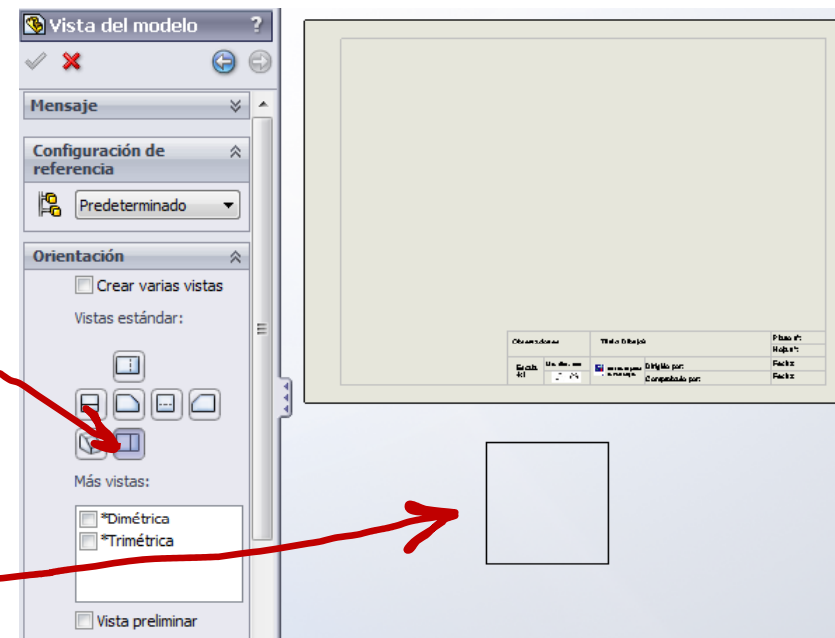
Vista del modelo ?

Mensaje

Configuración de referencia

Predeterminado

Orientación

Crear varias vistas

Vistas estándar:

Más vistas:

*Dimétrica

*Trimétrica

Vista preliminar

| Observaciones | Título Dibujo: | | Plano nº: |
|---|---|---|---|
| | | | Hoja nº: |
| Escala 4:1 | Unidades mm | Dirigido por: | Fecha: |
| | | Comprobado por: | Fecha: |